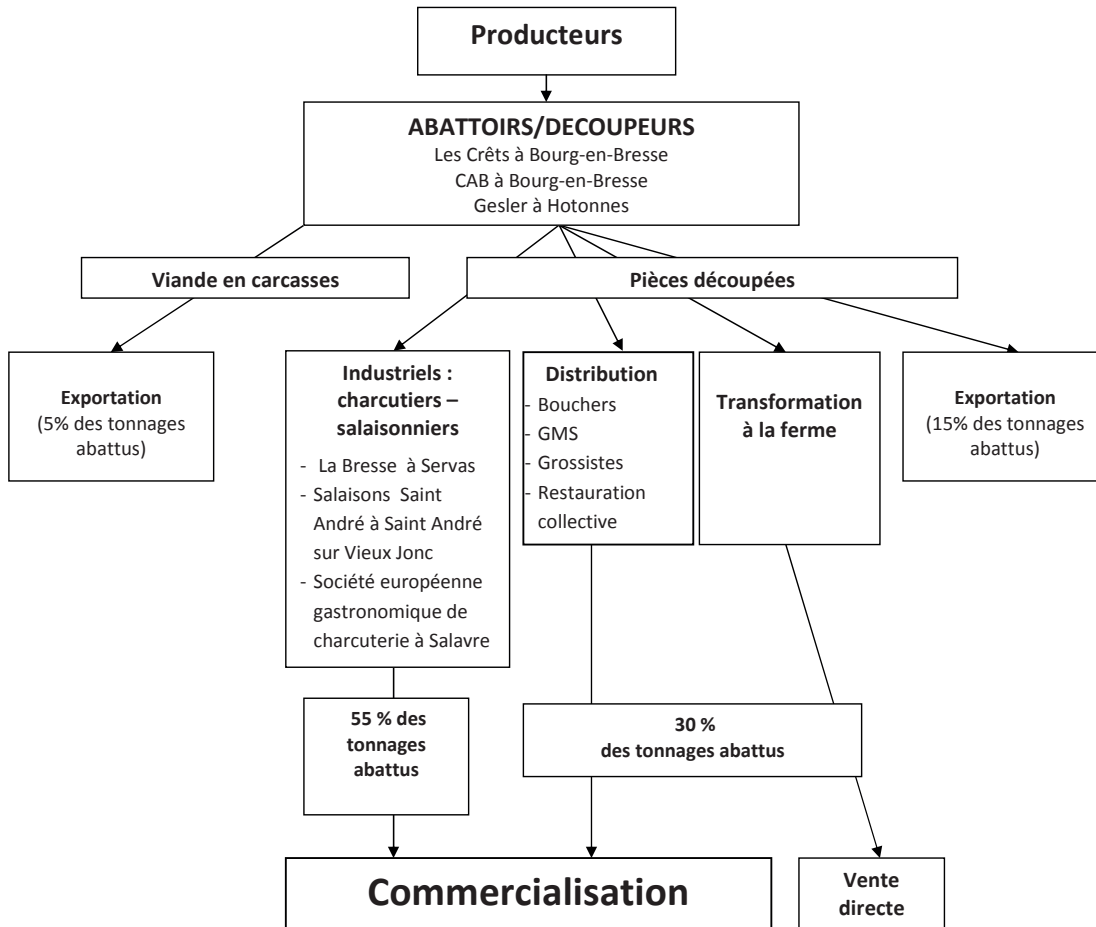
Producteurs

ABATTOIRS/DECOUPEURS
Les Crêts à Bourg-en-Bresse
CAB à Bourg-en-Bresse
Gesler à Hotonnes

Viande en carcasses

Pièces découpées

Exportation
(5% des tonnages abattus)

Industriels : charcutiers – salaisonniers
- La Bresse à Servas
- Salaisons Saint André à Saint André sur Vieux Jonc
- Société européenne gastronomique de charcuterie à Salavre

Distribution
- Bouchers
- GMS
- Grossistes
- Restauration collective

Transformation à la ferme

Exportation
(15% des tonnages abattus)

55 % des tonnages abattus

30 %
des tonnages abattus

Commercialisation

Vente directe